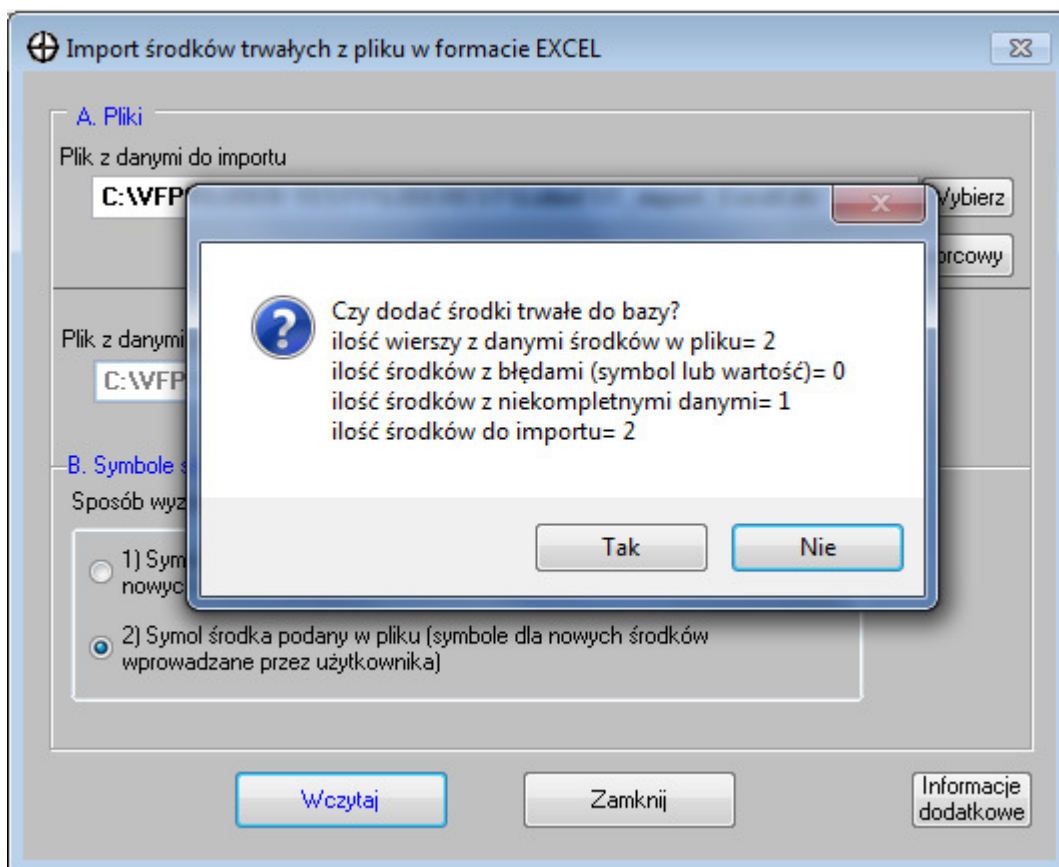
Import środków trwałych z pliku w formacie EXCEL

A. Pliki

Plik z danymi do importu

C:\VFP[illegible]

Wybierz

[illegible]orcowy

Plik z danymi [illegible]

C:\VFP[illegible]

B. Symbole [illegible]

Sposób wyz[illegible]

1) Sym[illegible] nowyc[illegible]

2) Symol środka podany w pliku (symbole dla nowych środków wprowadzane przez użytkownika)

Wczytaj

Zamknij

Informacje dodatkowe

Czy dodać środki trwałe do bazy?
ilość wierszy z danymi środków w pliku= 2
ilość środków z błędami (symbol lub wartość)= 0
ilość środków z niekompletnymi danymi= 1
ilość środków do importu= 2

Tak

Nie